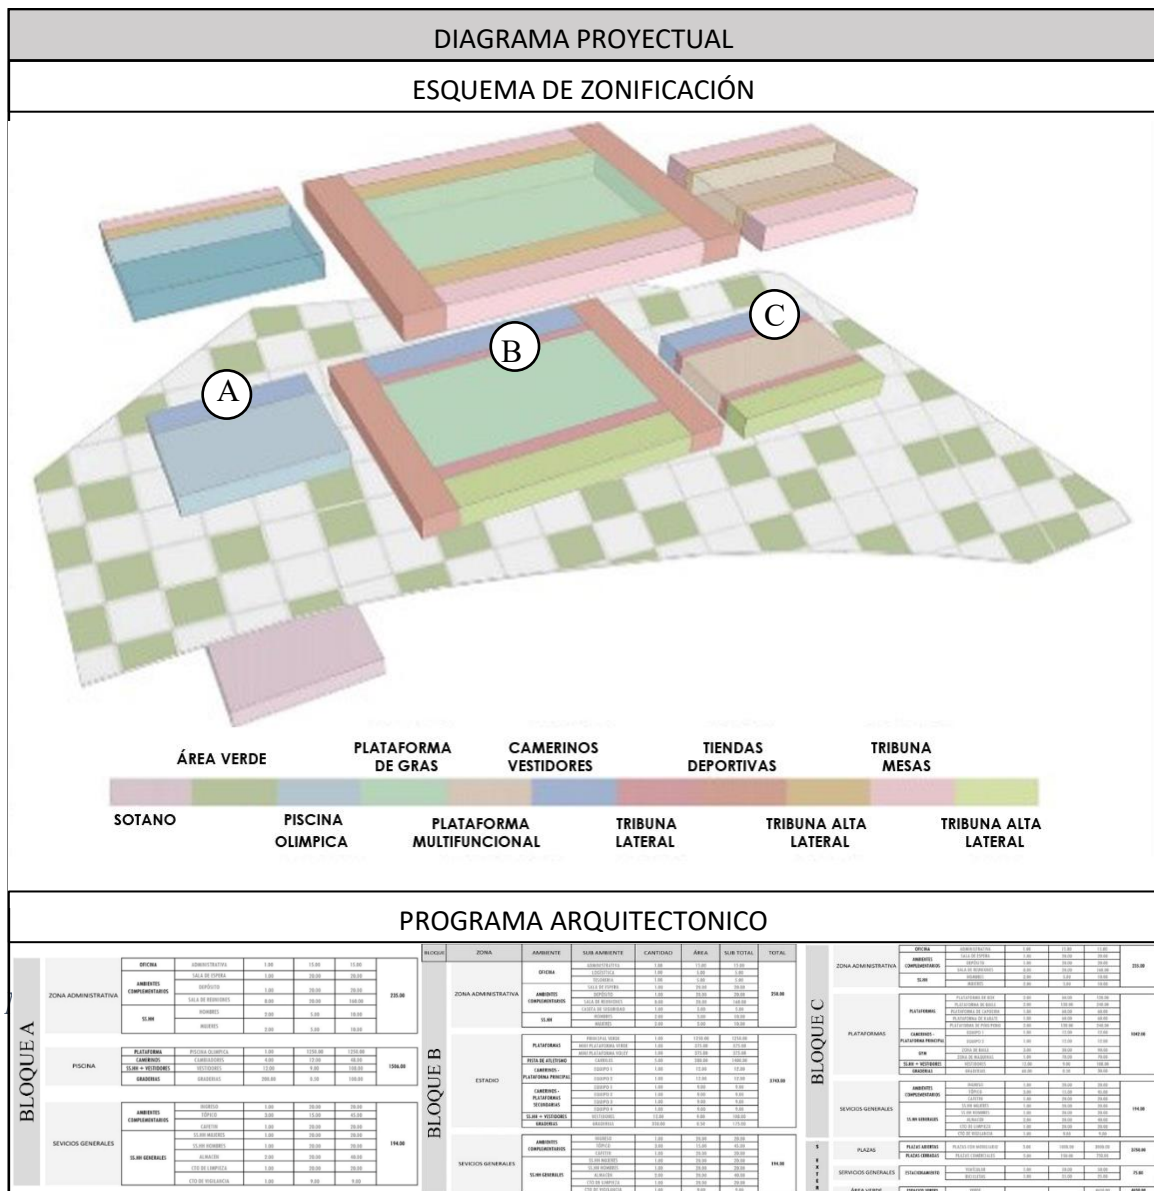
DIAGRAMA PROYECTUAL

ESQUEMA DE ZONIFICACIÓN

A

B

C

ÁREA VERDE

PLATAFORMA DE GRAS

CAMERINOS VESTIDORES

TIENDAS DEPORTIVAS

TRIBUNA MESAS

SOTANO

PISCINA OLIMPICA

PLATAFORMA MULTIFUNCIONAL

TRIBUNA LATERAL

TRIBUNA ALTA LATERAL

TRIBUNA ALTA LATERAL

PROGRAMA ARQUITECTONICO

BLOQUE A

| | | | | | | | |
|---|---|---|---|---|---|---|---|
| ZONA ADMINISTRATIVA | OFICINA | ADMINISTRATIVA | 1.00 | 15.00 | 15.00 | 235.00 |
| | AMBIENTES COMPLEMENTARIOS | SALA DE ESPERA | 1.00 | 20.00 | 20.00 | |
| | | DEPÓSITO | 1.00 | 20.00 | 20.00 | |
| | | SALA DE REUNIONES | 8.00 | 20.00 | 160.00 | |
| | SS.HH | HOMBRES | 2.00 | 5.00 | 10.00 | |
| | | MUJERES | 2.00 | 5.00 | 10.00 | |
| PISCINA | PLATAFORMA | PISCINA OLIMPICA | 1.00 | 1250.00 | 1250.00 | 1506.00 |
| | CAMERINOS | CAMBIADORES | 4.00 | 12.00 | 48.00 | |
| | SS.HH + VESTIDORES | VESTIDORES | 12.00 | 9.00 | 108.00 | |
| | GRADERIAS | GRADERIAS | 200.00 | 0.50 | 100.00 | |
| SEVICIOS GENERALES | AMBIENTES COMPLEMENTARIOS | INGRESO | 1.00 | 20.00 | 20.00 | 194.00 |
| | | TÓPICO | 3.00 | 15.00 | 45.00 | |
| | | CAFETIN | 1.00 | 20.00 | 20.00 | |
| | SS.HH GENERALES | SS.HH MUJERES | 1.00 | 20.00 | 20.00 | |
| | | SS.HH HOMBRES | 1.00 | 20.00 | 20.00 | |
| | | ALMACEN | 2.00 | 20.00 | 40.00 | |
| | | CTO DE LIMPIEZA | 1.00 | 20.00 | 20.00 | |
| | | CTO DE VIGILANCIA | 1.00 | 9.00 | 9.00 | |

BLOQUE B

| BLOQUE | ZONA | AMBIENTE | SUB AMBIENTE | CANTIDAD | ÁREA | SUB TOTAL | TOTAL |
|---|---|---|---|---|---|---|---|
| | ZONA ADMINISTRATIVA | OFICINA | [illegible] | | | | 250.00 |
| | | AMBIENTES COMPLEMENTARIOS | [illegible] | | | | |
| | | SS.HH | HOMBRES | | | | |
| | | | MUJERES | | | | |
| | ESTADIO | PLATAFORMAS | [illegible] | | | | 3740.00 |
| | | PISTA DE ATLETISMO | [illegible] | | | | |
| | | CAMERINOS - PLATAFORMA PRINCIPAL | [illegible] | | | | |
| | | CAMERINOS - PLATAFORMAS SECUNDARIAS | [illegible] | | | | |
| | | SS.HH + VESTIDORES | VESTIDORES | | | | |
| | | GRADERIAS | GRADERIAS | | | | |
| | SEVICIOS GENERALES | AMBIENTES COMPLEMENTARIOS | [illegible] | | | | 194.00 |
| | | SS.HH GENERALES | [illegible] | | | | |

BLOQUE C

| | | | |
|---|---|---|---|
| ZONA ADMINISTRATIVA | OFICINA / AMBIENTES COMPLEMENTARIOS / SS.HH | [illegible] | 235.00 |
| PLATAFORMAS | PLATAFORMAS / CAMERINOS - PLATAFORMA PRINCIPAL / GYM / SS.HH + VESTIDORES / GRADERIAS | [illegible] | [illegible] |
| SEVICIOS GENERALES | AMBIENTES COMPLEMENTARIOS / SS.HH GENERALES | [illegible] | 194.00 |
| PLAZAS | PLAZAS ABIERTAS / PLAZAS CERRADAS | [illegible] | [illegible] |
| SERVICIOS GENERALES | ESTACIONAMIENTO | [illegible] | 75.00 |
| ÁREA VERDE | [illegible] | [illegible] | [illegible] |